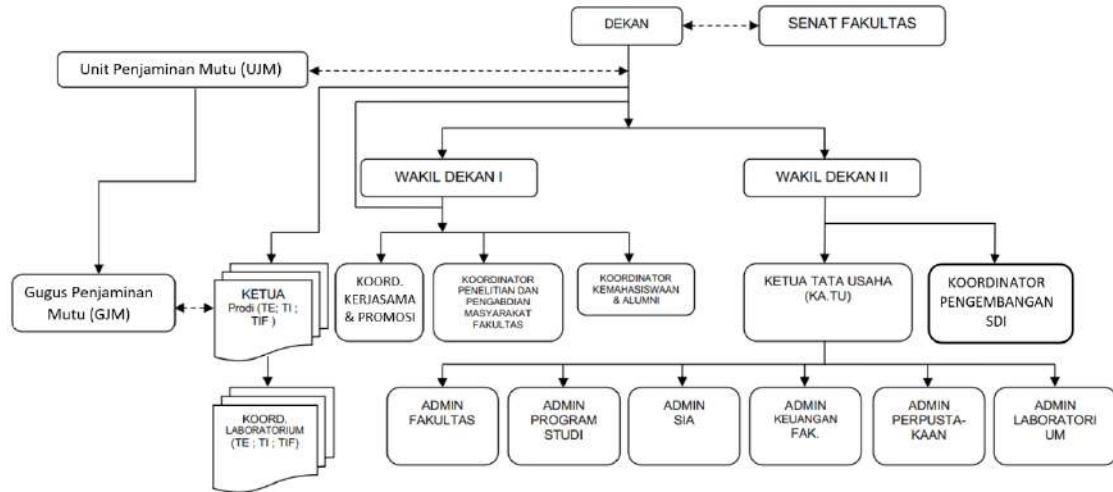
DEKAN

SENAT FAKULTAS

Unit Penjaminan Mutu (UJM)

WAKIL DEKAN I

WAKIL DEKAN II

Gugus Penjaminan Mutu (GJM)

KETUA Prodi (TE; TI ; TIF )

KOORD. KERJASAMA & PROMOSI

KOORDINATOR PENELITIAN DAN PENGABDIAN MASYARAKAT FAKULTAS

KOORDINATOR KEMAHASISWAAN & ALUMNI

KETUA TATA USAHA (KA.TU)

KOORDINATOR PENGEMBANGAN SDI

KOORD. LABORATORIUM (TE ; TI ; TIF)

ADMIN FAKULTAS

ADMIN PROGRAM STUDI

ADMIN SIA

ADMIN KEUANGAN FAK.

ADMIN PERPUSTAKAAN

ADMIN LABORATORIUM